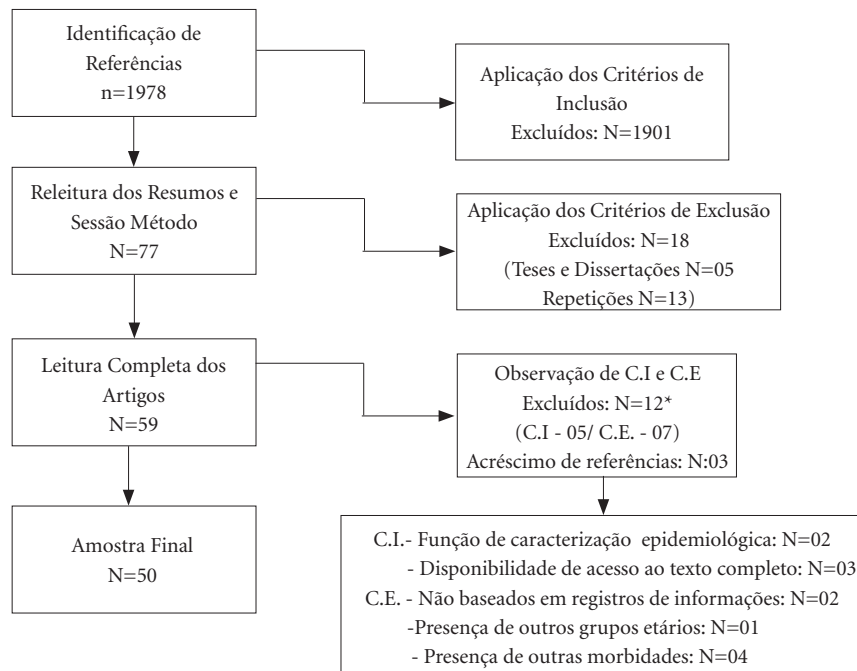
Identificação de Referências
n=1978

Aplicação dos Critérios de Inclusão
Excluídos: N=1901

Releitura dos Resumos e Sessão Método
N=77

Aplicação dos Critérios de Exclusão
Excluídos: N=18
(Teses e Dissertações N=05
Repetições N=13)

Leitura Completa dos Artigos
N=59

Observação de C.I e C.E
Excluídos: N=12*
(C.I - 05/ C.E. - 07)
Acréscimo de referências: N:03

Amostra Final
N=50

C.I.- Função de caracterização epidemiológica: N=02
- Disponibilidade de acesso ao texto completo: N=03
C.E. - Não baseados em registros de informações: N=02
-Presença de outros grupos etários: N=01
- Presença de outras morbidades: N=04